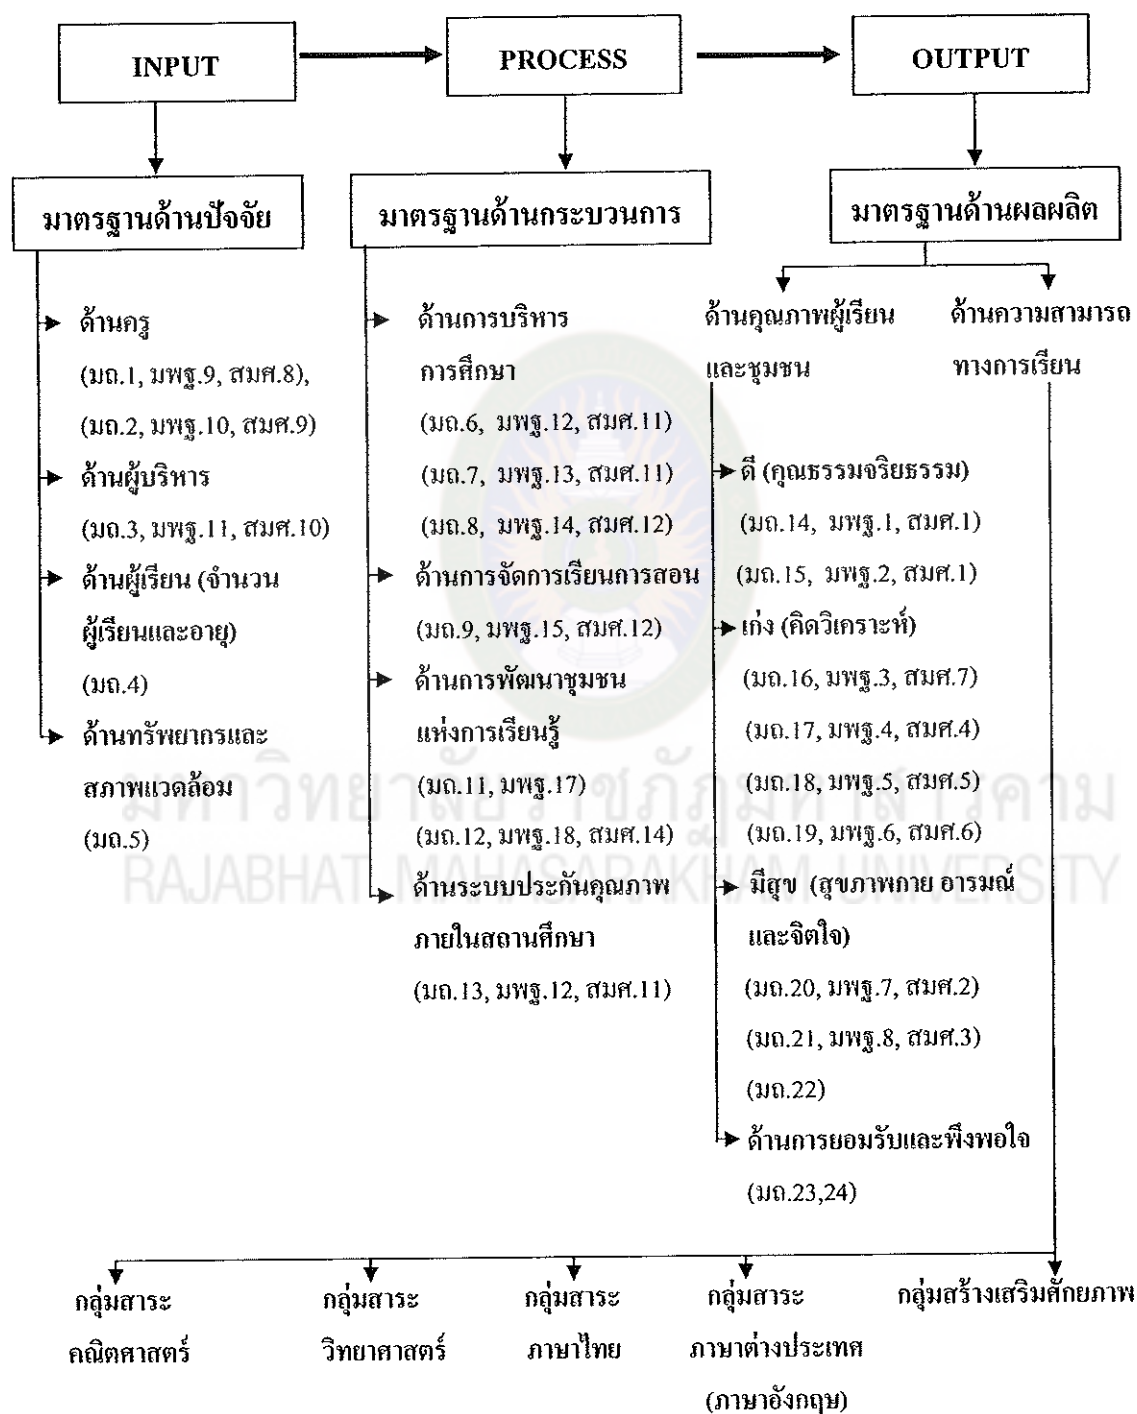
INPUT

PROCESS

OUTPUT

มาตรฐานด้านปัจจัย

ด้านครู
(มถ.1, มพฐ.9, สมศ.8),
(มถ.2, มพฐ.10, สมศ.9)

ด้านผู้บริหาร
(มถ.3, มพฐ.11, สมศ.10)

ด้านผู้เรียน (จำนวนผู้เรียนและอายุ)
(มถ.4)

ด้านทรัพยากรและสภาพแวดล้อม
(มถ.5)

มาตรฐานด้านกระบวนการ

ด้านการบริหารการศึกษา
(มถ.6, มพฐ.12, สมศ.11)
(มถ.7, มพฐ.13, สมศ.11)
(มถ.8, มพฐ.14, สมศ.12)

ด้านการจัดการเรียนการสอน
(มถ.9, มพฐ.15, สมศ.12)

ด้านการพัฒนาชุมชนแห่งการเรียนรู้
(มถ.11, มพฐ.17)
(มถ.12, มพฐ.18, สมศ.14)

ด้านระบบประกันคุณภาพภายในสถานศึกษา
(มถ.13, มพฐ.12, สมศ.11)

มาตรฐานด้านผลผลิต

ด้านคุณภาพผู้เรียนและชุมชน

ด้านความสามารถทางการเรียน

ดี (คุณธรรมจริยธรรม)
(มถ.14, มพฐ.1, สมศ.1)
(มถ.15, มพฐ.2, สมศ.1)

เก่ง (คิดวิเคราะห์)
(มถ.16, มพฐ.3, สมศ.7)
(มถ.17, มพฐ.4, สมศ.4)
(มถ.18, มพฐ.5, สมศ.5)
(มถ.19, มพฐ.6, สมศ.6)

มีสุข (สุขภาพกาย อารมณ์และจิตใจ)
(มถ.20, มพฐ.7, สมศ.2)
(มถ.21, มพฐ.8, สมศ.3)
(มถ.22)

ด้านการยอมรับและพึงพอใจ
(มถ.23,24)

กลุ่มสาระคณิตศาสตร์

กลุ่มสาระวิทยาศาสตร์

กลุ่มสาระภาษาไทย

กลุ่มสาระภาษาต่างประเทศ (ภาษาอังกฤษ)

กลุ่มสร้างเสริมศักยภาพ

มหาวิทยาลัยราชภัฏมหาสารคาม
RAJABHAT MAHASARAKHAM UNIVERSITY